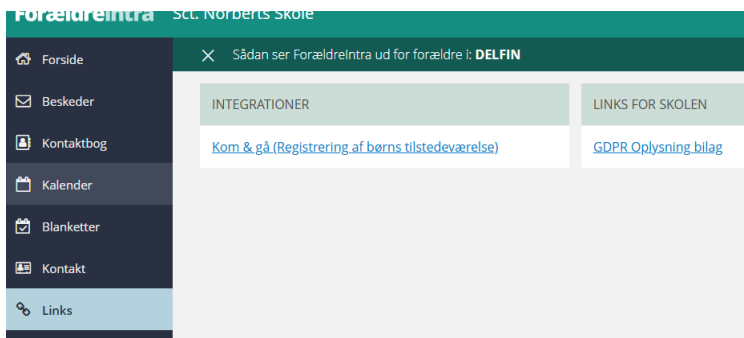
ForældreIntra Sct. Norberts Skole

Forside
Beskeder
Kontaktbog
Kalender
Blanketter
Kontakt
Links

× Sådan ser ForældreIntra ud for forældre i: **DELFIN**

| INTEGRATIONER | LINKS FOR SKOLEN |
|---|---|
| Kom & gå (Registrering af børns tilstedeværelse) | GDPR Oplysning bilag |